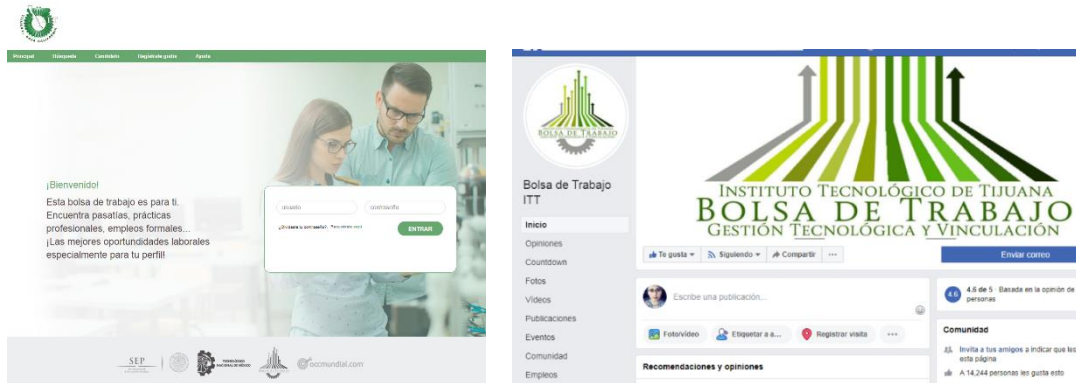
Principal Búsqueda Candidatos Registrate gratis Ayuda

¡Bienvenido!
Esta bolsa de trabajo es para ti.
Encuentra pasatías, prácticas profesionales, empleos formales...
¡Las mejores oportundiades laborales especialmente para tu perfil!

usuario
contraseña
¿Olvidaste tu contraseña? Regístrate aquí
ENTRAR

SEP
TECNOLÓGICO NACIONAL DE MÉXICO
occmundial.com

BOLSA DE TRABAJO

Bolsa de Trabajo ITT

Inicio
Opiniones
Countdown
Fotos
Videos
Publicaciones
Eventos
Comunidad
Empleos

INSTITUTO TECNOLÓGICO DE TIJUANA
BOLSA DE TRABAJO
GESTIÓN TECNOLÓGICA Y VINCULACIÓN

Te gusta ▾ Siguiendo ▾ Compartir ···
Enviar correo

Escribe una publicación...
Foto/video Etiquetar a a... Registrar visita ···

Recomendaciones y opiniones

4.6 4.6 de 5 · Basada en la opinión de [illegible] personas

Comunidad
Invita a tus amigos a indicar que les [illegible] esta página
A 14,244 personas les gusta esto